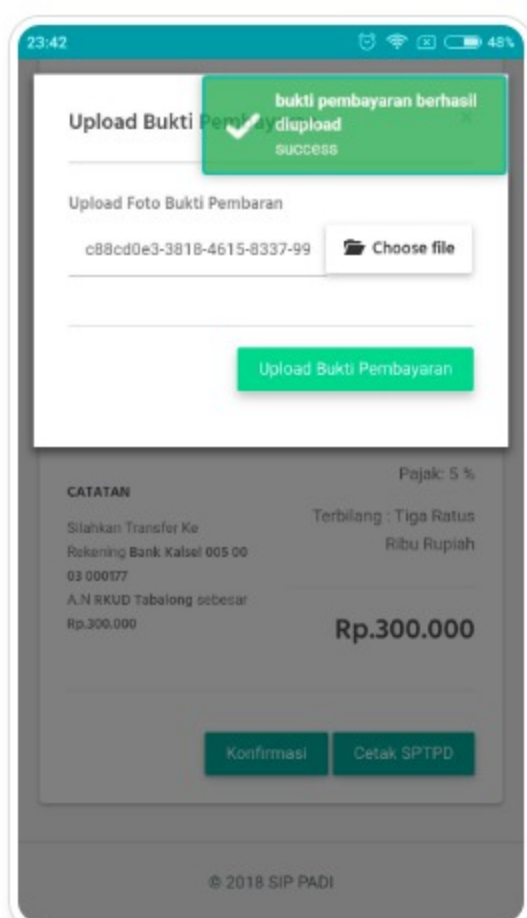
23:42

48%

Upload Bukti Pem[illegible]

bukti pembayaran berhasil diupload
success

×

Upload Foto Bukti Pembaran

c88cd0e3-3818-4615-8337-99

Choose file

Upload Bukti Pembayaran

CATATAN

Silahkan Transfer Ke Rekening Bank Kalsel 005 00 03 000177 A.N RKUD Tabalong sebesar Rp.300.000

Pajak: 5 %

Terbilang : Tiga Ratus Ribu Rupiah

Rp.300.000

Konfirmasi

Cetak SPTPD

© 2018 SIP PADI